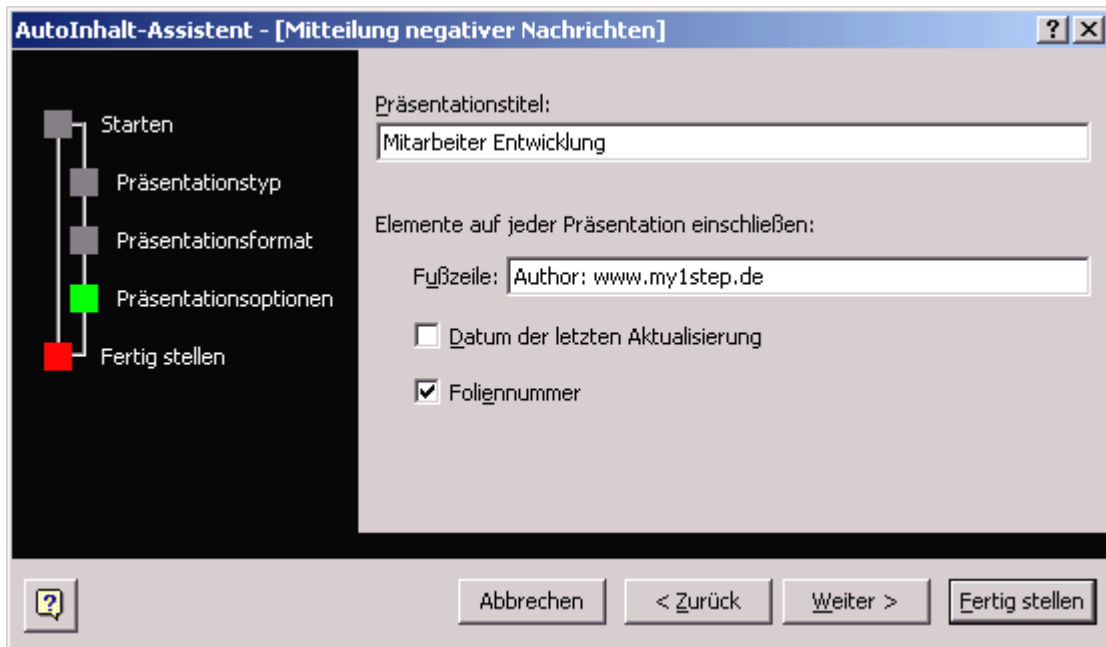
AutoInhalt-Assistent - [Mitteilung negativer Nachrichten]

?

Starten

Präsentationstyp

Präsentationsformat

Präsentationsoptionen

Fertig stellen

Präsentationstitel:

Mitarbeiter Entwicklung

Elemente auf jeder Präsentation einschließen:

Fußzeile: Author: www.my1step.de

Datum der letzten Aktualisierung

Foliennummer

Abbrechen

< Zurück

Weiter >

Fertig stellen